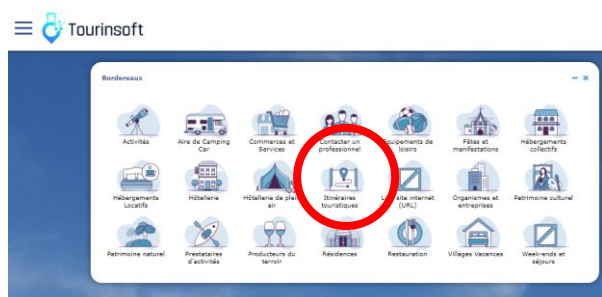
Tourinsoft

Bordereaux

Activités

Aire de Camping Car

Commerces et Services

Contacter un professionnel

Equipements de loisirs

Fêtes et manifestations

Hébergements collectifs

Hébergements Locatifs

Hôtellerie

Hôtellerie de plein air

Itinéraires touristiques

Le site internet (URL)

Organismes et entreprises

Patrimoine culturel

Patrimoine naturel

Prestataires d'activités

Producteurs du terroir

Résidences

Restauration

Villages Vacances

Week-ends et séjours